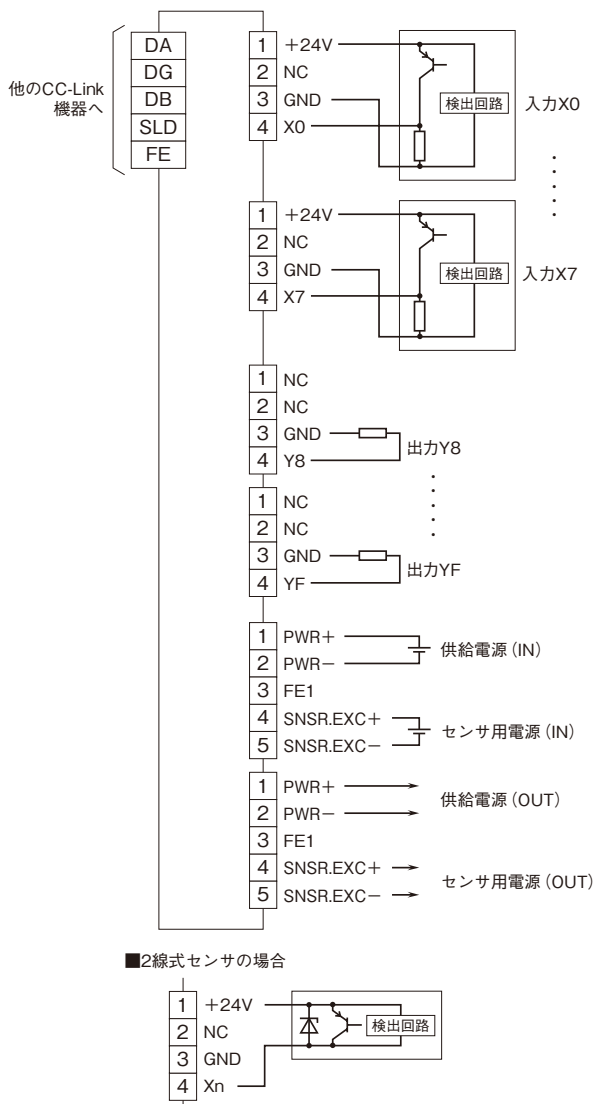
他のCC-Link機器へ

DA
DG
DB
SLD
FE

1 +24V
2 NC
3 GND
4 X0
検出回路
入力X0

1 +24V
2 NC
3 GND
4 X7
検出回路
入力X7

1 NC
2 NC
3 GND
4 Y8
出力Y8

1 NC
2 NC
3 GND
4 YF
出力YF

1 PWR+
2 PWR−
3 FE1
4 SNSR.EXC+
5 SNSR.EXC−
供給電源（IN）
センサ用電源（IN）

1 PWR+
2 PWR−
3 FE1
4 SNSR.EXC+
5 SNSR.EXC−
供給電源（OUT）
センサ用電源（OUT）

■2線式センサの場合

1 +24V
2 NC
3 GND
4 Xn
検出回路